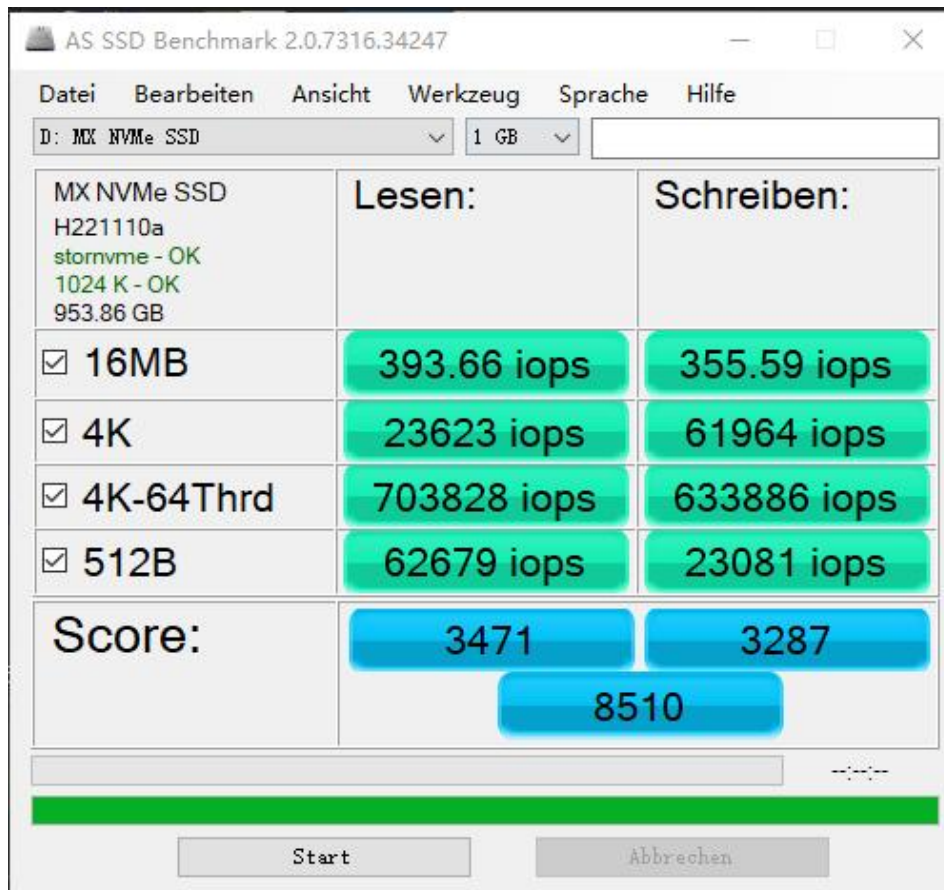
AS SSD Benchmark 2.0.7316.34247

Datei Bearbeiten Ansicht Werkzeug Sprache Hilfe

D: MX NVMe SSD | 1 GB

MX NVMe SSD
H221110a
stornvme - OK
1024 K - OK
953.86 GB

| | Lesen: | Schreiben: |
|---|---|---|
| ☑ 16MB | 393.66 iops | 355.59 iops |
| ☑ 4K | 23623 iops | 61964 iops |
| ☑ 4K-64Thrd | 703828 iops | 633886 iops |
| ☑ 512B | 62679 iops | 23081 iops |

Score: 3471 3287
8510

--:--:--

Start Abbrechen